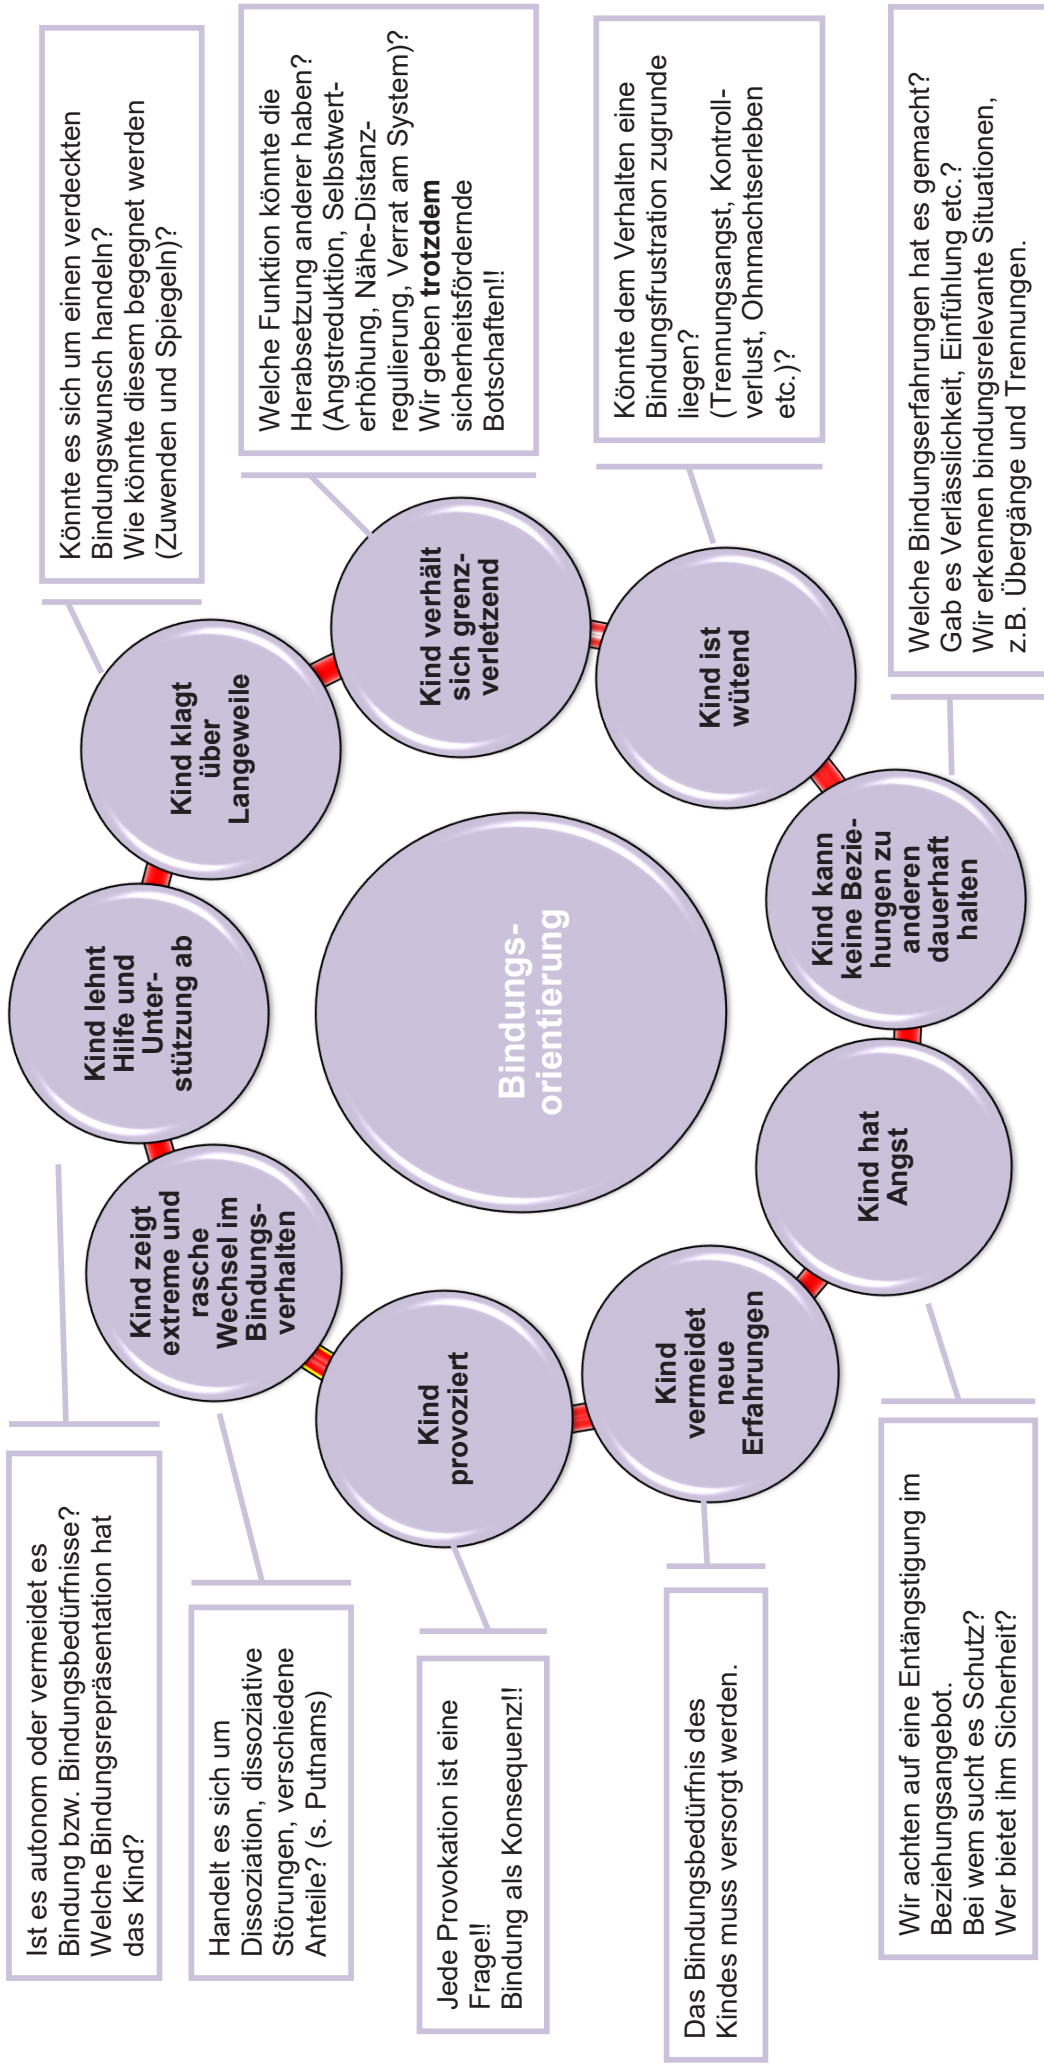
Könnte es sich um einen verdeckten Bindungswunsch handeln? Wie könnte diesem begegnet werden (Zuwenden und Spiegeln)?

Welche Funktion könnte die Herabsetzung anderer haben? (Angstreduktion, Selbstwerterhöhung, Nähe-Distanzregulierung, Verrat am System)? Wir geben **trotzdem** sicherheitsfördernde Botschaften!!

Könnte dem Verhalten eine Bindungsfrustration zugrunde liegen? (Trennungsangst, Kontrollverlust, Ohnmachtserleben etc.)?

Welche Bindungserfahrungen hat es gemacht? Gab es Verlässlichkeit, Einfühlung etc.? Wir erkennen bindungsrelevante Situationen, z.B. Übergänge und Trennungen.

Kind klagt über Langeweile

Kind verhält sich grenzverletzend

Kind ist wütend

Kind lehnt Hilfe und Unterstützung ab

Bindungsorientierung

Kind kann keine Beziehungen zu anderen dauerhaft halten

Kind zeigt extreme und rasche Wechsel im Bindungsverhalten

Kind hat Angst

Kind provoziert

Kind vermeidet neue Erfahrungen

Ist es autonom oder vermeidet es Bindung bzw. Bindungsbedürfnisse? Welche Bindungsrepräsentation hat das Kind?

Handelt es sich um Dissoziation, dissoziative Störungen, verschiedene Anteile? (s. Putnams)

Jede Provokation ist eine Frage!! Bindung als Konsequenz!!

Das Bindungsbedürfnis des Kindes muss versorgt werden.

Wir achten auf eine Entängstigung im Beziehungsangebot. Bei wem sucht es Schutz? Wer bietet ihm Sicherheit?